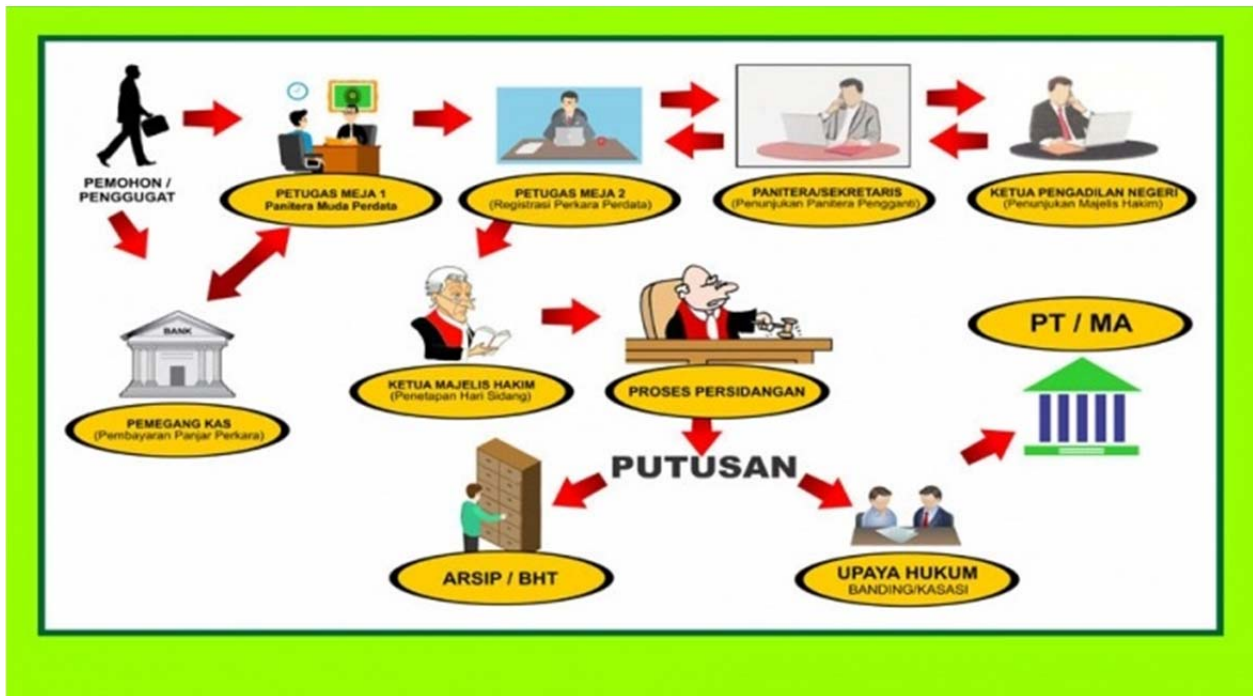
PEMOHON / PENGGUGAT

PETUGAS MEJA 1
Panitera Muda Perdata

PETUGAS MEJA 2
(Registrasi Perkara Perdata)

PANITERA/SEKRETARIS
(Penunjukan Panitera Pengganti)

KETUA PENGADILAN NEGERI
(Penunjukan Majelis Hakim)

BANK

PEMEGANG KAS
(Pembayaran Panjar Perkara)

KETUA MAJELIS HAKIM
(Penetapan Hari Sidang)

PROSES PERSIDANGAN

PT / MA

PUTUSAN

ARSIP / BHT

UPAYA HUKUM
BANDING/KASASI